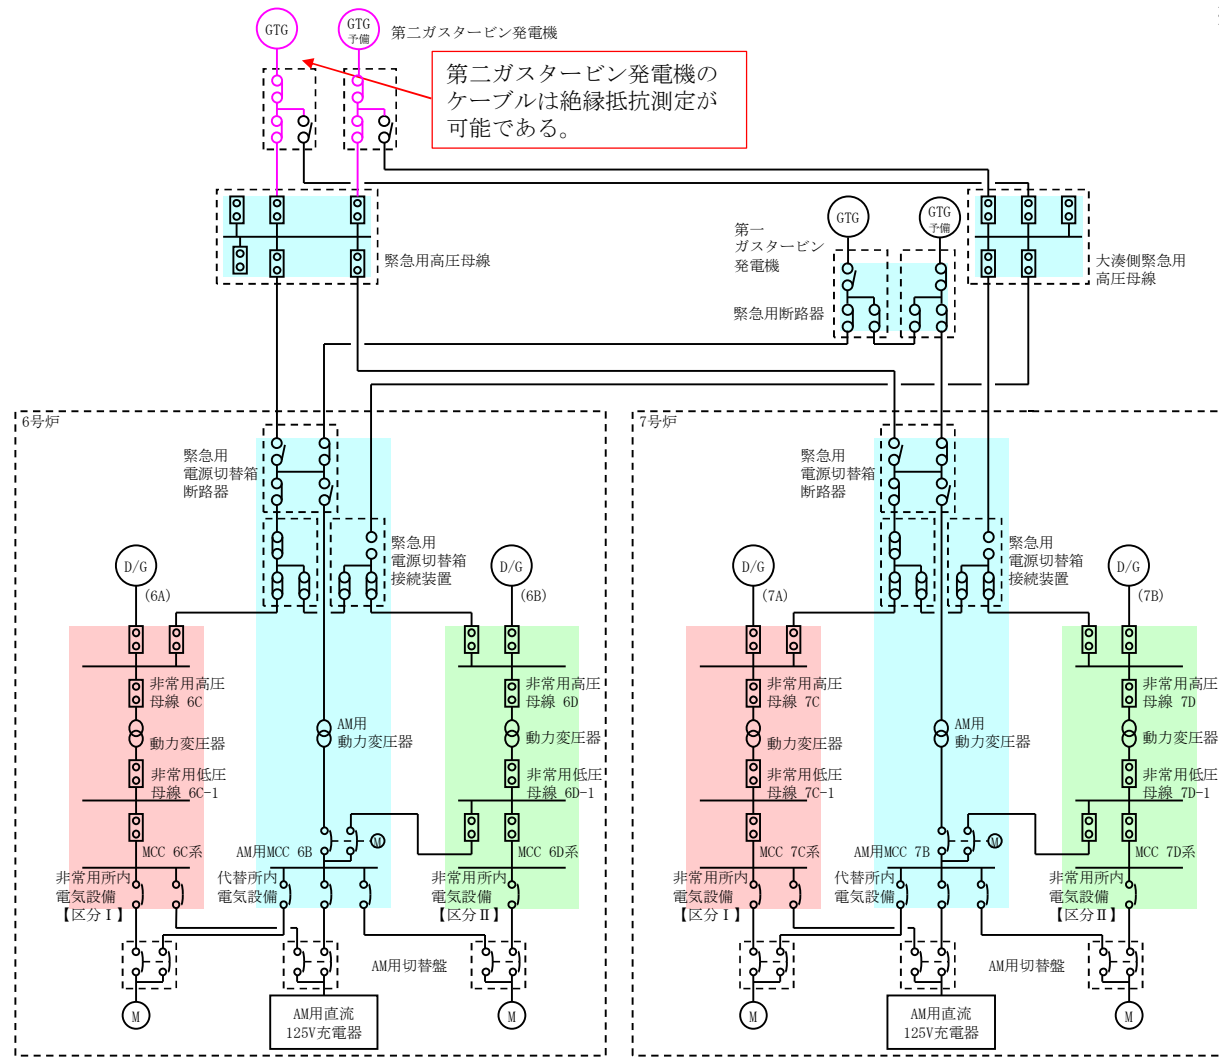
GTG

GTG
予備

第二ガスタービン発電機

第二ガスタービン発電機のケーブルは絶縁抵抗測定が可能である。

緊急用高圧母線

第一
ガスタービン
発電機

GTG

GTG
予備

緊急用断路器

大湊側緊急用
高圧母線

6号炉

緊急用
電源切替箱
断路器

緊急用
電源切替箱
接続装置

D/G
(6A)

D/G
(6B)

非常用高圧
母線 6C

動力変圧器

非常用低圧
母線 6C-1

MCC 6C系

非常用所内
電気設備
【区分Ⅰ】

AM用
動力変圧器

AM用MCC 6B

M

代替所内
電気設備

非常用高圧
母線 6D

動力変圧器

非常用低圧
母線 6D-1

MCC 6D系

非常用所内
電気設備
【区分Ⅱ】

AM用切替盤

M

AM用直流
125V充電器

M

7号炉

緊急用
電源切替箱
断路器

緊急用
電源切替箱
接続装置

D/G
(7A)

D/G
(7B)

非常用高圧
母線 7C

動力変圧器

非常用低圧
母線 7C-1

MCC 7C系

非常用所内
電気設備
【区分Ⅰ】

AM用
動力変圧器

AM用MCC 7B

M

代替所内
電気設備

非常用高圧
母線 7D

動力変圧器

非常用低圧
母線 7D-1

MCC 7D系

非常用所内
電気設備
【区分Ⅱ】

AM用切替盤

M

AM用直流
125V充電器

M